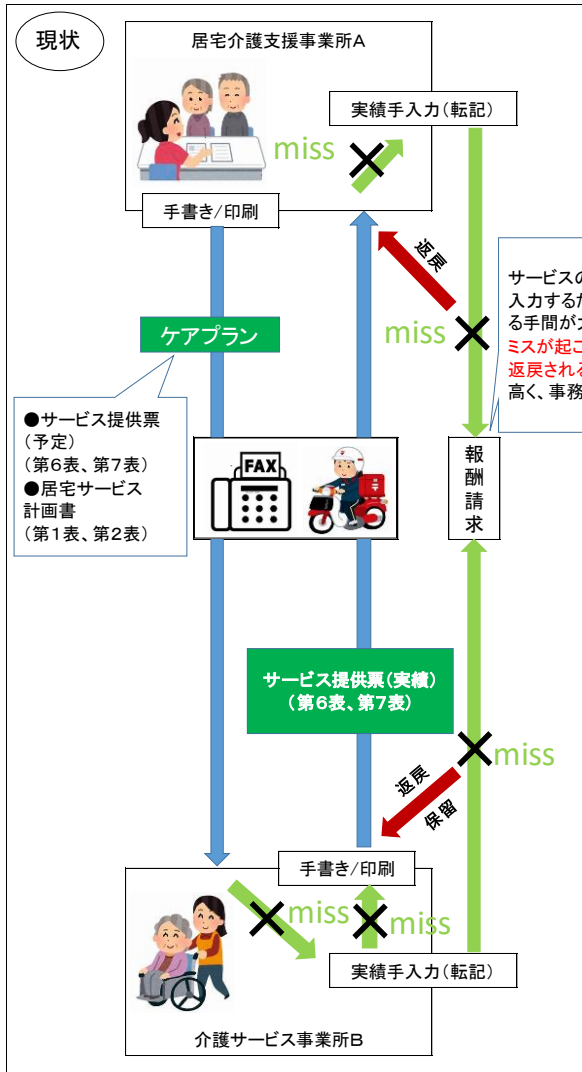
現状

居宅介護支援事業所A

実績手入力（転記）

miss

手書き/印刷

返戻

サービスの
入力するた
る手間が大
ミスが起こ
返戻される
高く、事務

miss

ケアプラン

●サービス提供票（予定）（第6表、第7表）
●居宅サービス計画書（第1表、第2表）

FAX

報酬請求

サービス提供票（実績）（第6表、第7表）

miss

返戻
保留

手書き/印刷

miss

miss

実績手入力（転記）

介護サービス事業所B